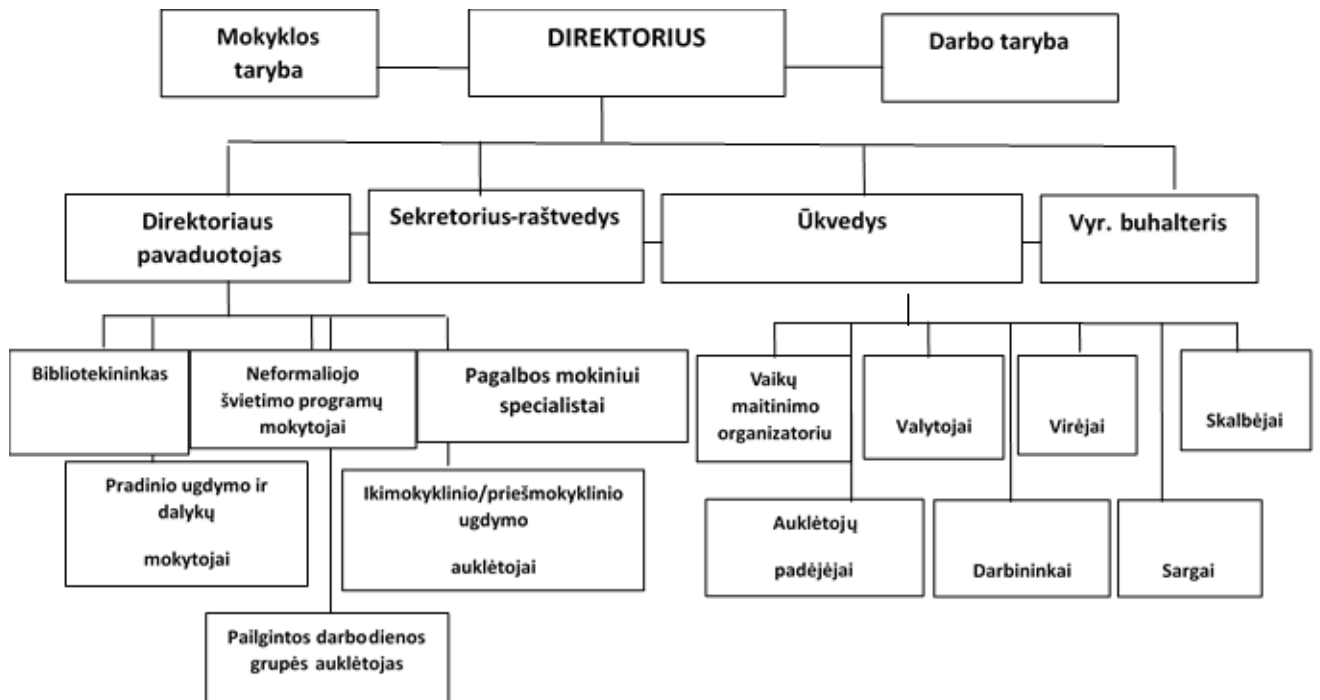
Mokyklos taryba

DIREKTORIUS

Darbo taryba

Direktoriaus pavaduotojas

Sekretorius-raštvedys

Ūkvedys

Vyr. buhalteris

Bibliotekininkas

Neformaliojo švietimo programų mokytojai

Pagalbos mokiniui specialistai

Pradinio ugdymo ir dalykų

mokytojai

Ikimokyklinio/priešmokyklinio ugdymo

auklėtojai

Pailgintos darbodienos grupės auklėtojas

Vaikų maitinimo organizatoriu

Valytojai

Virėjai

Skalbėjai

Auklėtojų

padėjėjai

Darbininkai

Sargai